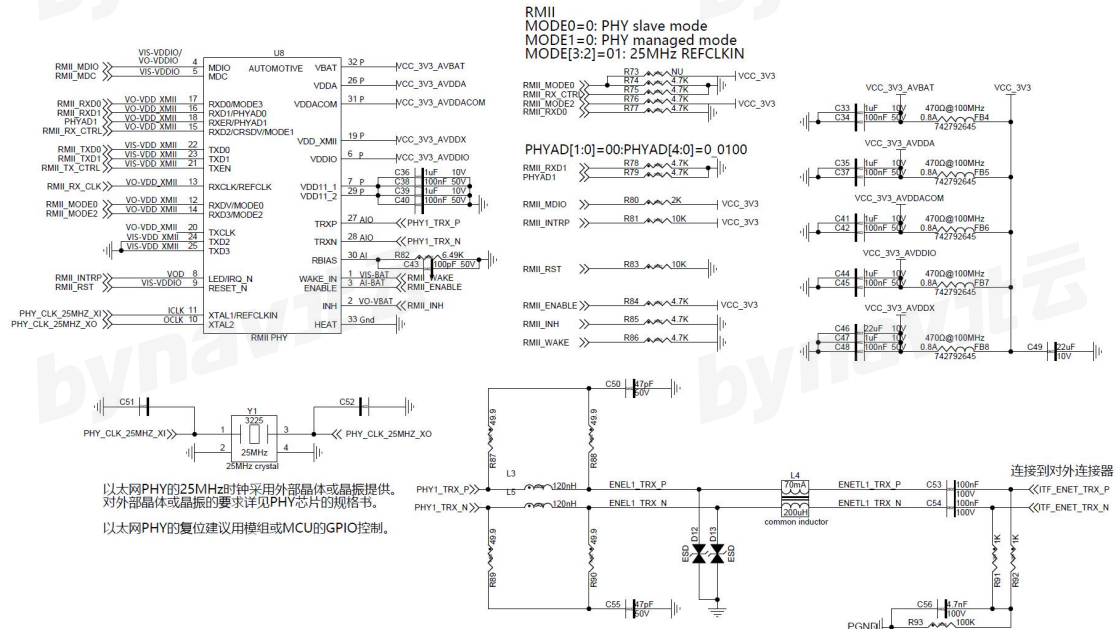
RMII
MODE0=0: PHY slave mode
MODE1=0: PHY managed mode
MODE[3:2]=01: 25MHz REFCLKIN

U8
AUTOMOTIVE
RMII_MDIO
RMII_MDC
VIS-VDDIO/VO-VDDIO
VIS-VDDIO
4 MDIO
5 MDC
VBAT 32 P
VDDA 26 P
VDDACOM 31 P
VCC_3V3_AVBAT
VCC_3V3_AVDDA
VCC_3V3_AVDDACOM
RMII_RXD0
RMII_RXD1
PHYAD1
RMII_RX_CTRL
VO-VDD XMII 17 RXD0/MODE3
VO-VDD XMII 16 RXD1/PHYAD0
VO-VDD XMII 18 RXER/PHYAD1
VO-VDD XMII 15 RXD2/CRSDV/MODE1
VDD_XMII 19 P
VDDIO 6 P
VCC_3V3_AVDDX
VCC_3V3_AVDDIO
RMII_TXD0
RMII_TXD1
RMII_TX_CTRL
VIS-VDD XMII 22 TXD0
VIS-VDD XMII 23 TXD1
VIS-VDD XMII 21 TXEN
RMII_RX_CLK VO-VDD XMII 13 RXCLK/REFCLK
VDD11_1 7 P
VDD11_2 29 p
C36 1uF 10V
C38 100nF 50V
C39 1uF 10V
C40 100nF 50V
RMII_MODE0
RMII_MODE2
VO-VDD XMII 12 RXDV/MODE0
VO-VDD XMII 14 RXD3/MODE2
TXRP 27 AIO PHY1_TRX_P
TXRN 28 AIO PHY1_TRX_N
VO-VDD XMII 20 TXCLK
VIS-VDD XMII 24 TXD2
VIS-VDD XMII 25 TXD3
RBIAS 30 AI R82 6.49K
C43 100pF 50V
RMII_INTRP
RMII_RST
VOD 8 LED/IRQ_N
VIS-VDDIO 9 RESET_N
WAKE_IN 1 VIS-BAT RMII_WAKE
ENABLE 3 AI-BAT RMII_ENABLE
INH 2 VO-VBAT RMII_INH
PHY_CLK_25MHZ_XI
PHY_CLK_25MHZ_XO
ICLK 11 XTAL1/REFCLKIN
OCLK 10 XTAL2
HEAT 33 Gnd
RMII PHY

RMII_MODE0
RMII_RX_CTRL
RMII_MODE2
RMII_RXD0
R73 NU
R74 4.7K
R75 4.7K
R76 4.7K
R77 4.7K
VCC_3V3
VCC_3V3

PHYAD[1:0]=00:PHYAD[4:0]=0_0100
RMII_RXD1
PHYAD1
R78 4.7K
R79 4.7K
RMII_MDIO R80 2K VCC_3V3
RMII_INTRP R81 10K VCC_3V3
RMII_RST R83 10K
RMII_ENABLE R84 4.7K VCC_3V3
RMII_INH R85 4.7K
RMII_WAKE R86 4.7K

VCC_3V3_AVBAT VCC_3V3
C33 1uF 10V
C34 100nF 50V
470Ω@100MHz 0.8A 742792645 FB4
VCC_3V3_AVDDA
C35 1uF 10V
C37 100nF 50V
470Ω@100MHz 0.8A 742792645 FB5
VCC_3V3_AVDDACOM
C41 1uF 10V
C42 100nF 50V
470Ω@100MHz 0.8A 742792645 FB6
VCC_3V3_AVDDIO
C44 1uF 10V
C45 100nF 50V
470Ω@100MHz 0.8A 742792645 FB7
VCC_3V3_AVDDX
C46 22uF 10V
C47 1uF 10V
C48 100nF 50V
470Ω@100MHz 0.8A 742792645 FB8
C49 22uF 10V

C51
C52
Y1 3225
1 2 3 4
25MHz
25MHz crystal
PHY_CLK_25MHZ_XI
PHY_CLK_25MHZ_XO

以太网PHY的25MHz时钟采用外部晶体或晶振提供。对外部晶体或晶振的要求详见PHY芯片的规格书。

以太网PHY的复位建议用模组或MCU的GPIO控制。

C50 47pF 50V
R87 49.9
R88 49.9
L3
L5
120nH
120nH
PHY1_TRX_P
PHY1_TRX_N
ENEL1_TRX_P
ENEL1_TRX_N
L4 70mA 200uH common inductor
ENETL1_TRX_P
ENETL1_TRX_N
C53 100nF 100V
C54 100nF 100V
连接到对外连接器
ITF_ENET_TRX_P
ITF_ENET_TRX_N
D12 ESD
D13 ESD
R89 49.9
R90 49.9
C55 47pF 50V
R91 1K
R92 1K
C56 4.7nF 100V
R93 100K
PGND